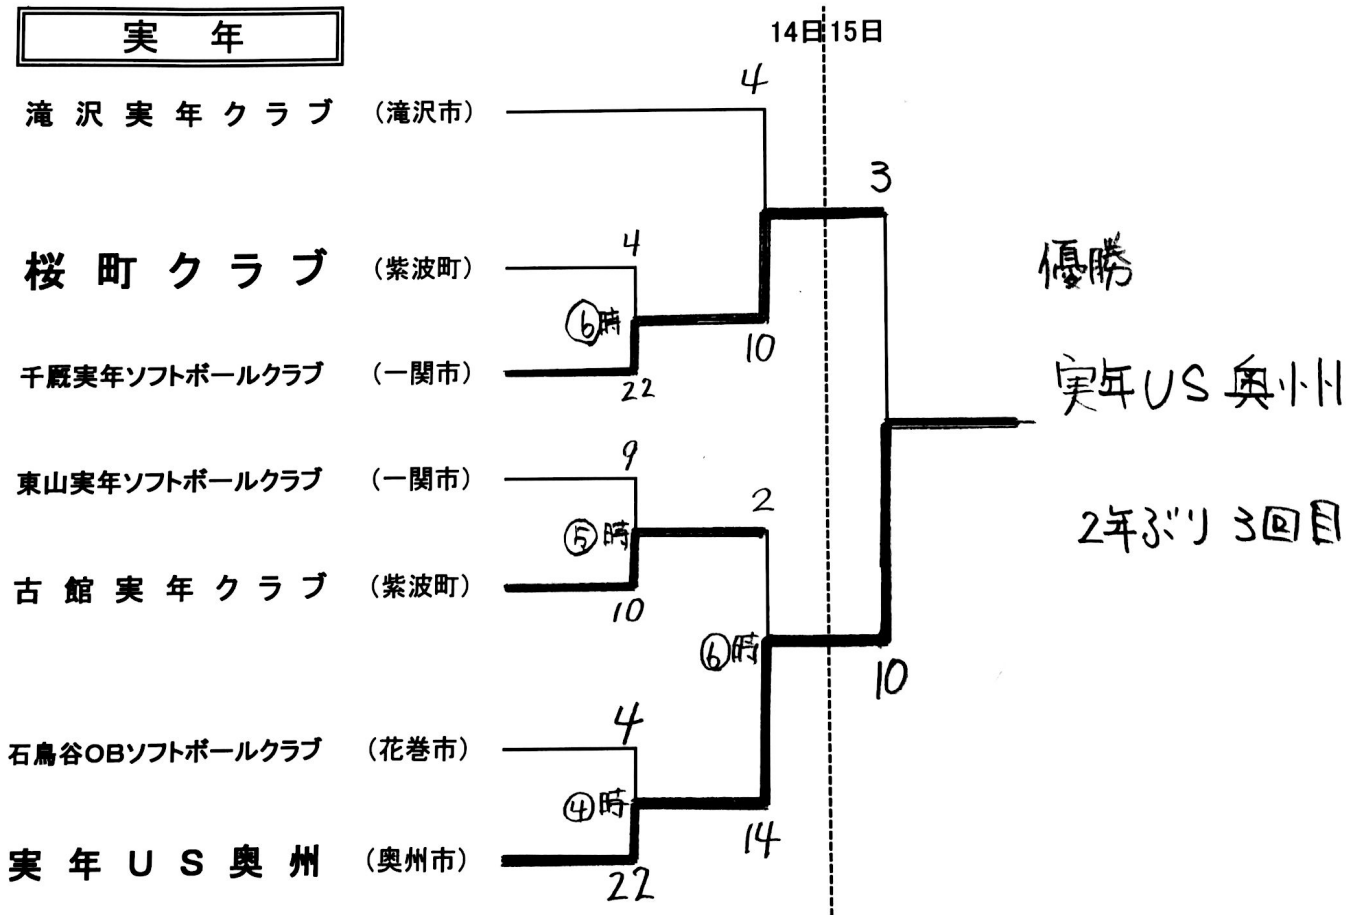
実　年

14日 15日

滝沢実年クラブ　（滝沢市）

4

3

桜町クラブ　（紫波町）

4

⑥時

千厩実年ソフトボールクラブ　（一関市）

10

22

優勝

実年US奥州

東山実年ソフトボールクラブ　（一関市）

9

2

⑤時

2年ぶり 3回目

古館実年クラブ　（紫波町）

10

⑥時

10

石鳥谷OBソフトボールクラブ　（花巻市）

4

④時

14

実年US奥州　（奥州市）

22